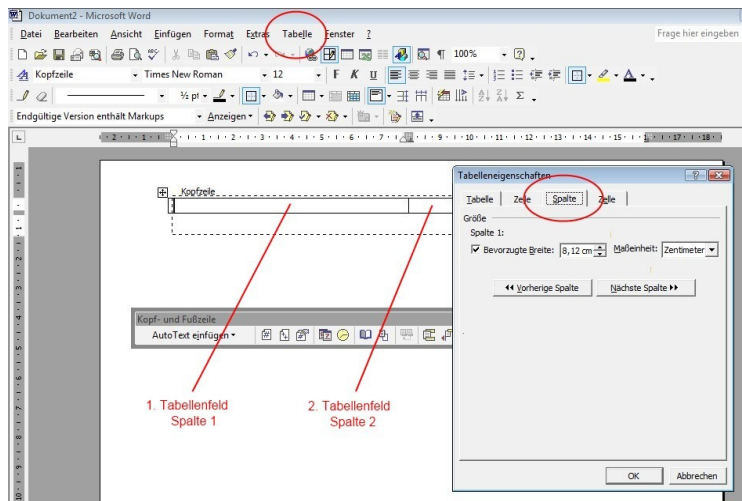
Dokument2 - Microsoft Word

Datei Bearbeiten Ansicht Einfügen Format Extras Tabelle Fenster ?

Frage hier eingeben

100%

Kopfzeile Times New Roman 12 F K U

½ pt

Endgültige Version enthält Markups Anzeigen

Kopfzeile

Kopf- und Fußzeile

AutoText einfügen

1. Tabellenfeld
Spalte 1

2. Tabellenfeld
Spalte 2

Tabelleneigenschaften

Tabelle Zeile Spalte Zelle

Größe

Spalte 1:

Bevorzugte Breite: 8,12 cm Maßeinheit: Zentimeter

◂◂ Vorherige Spalte Nächste Spalte ▸▸

OK Abbrechen